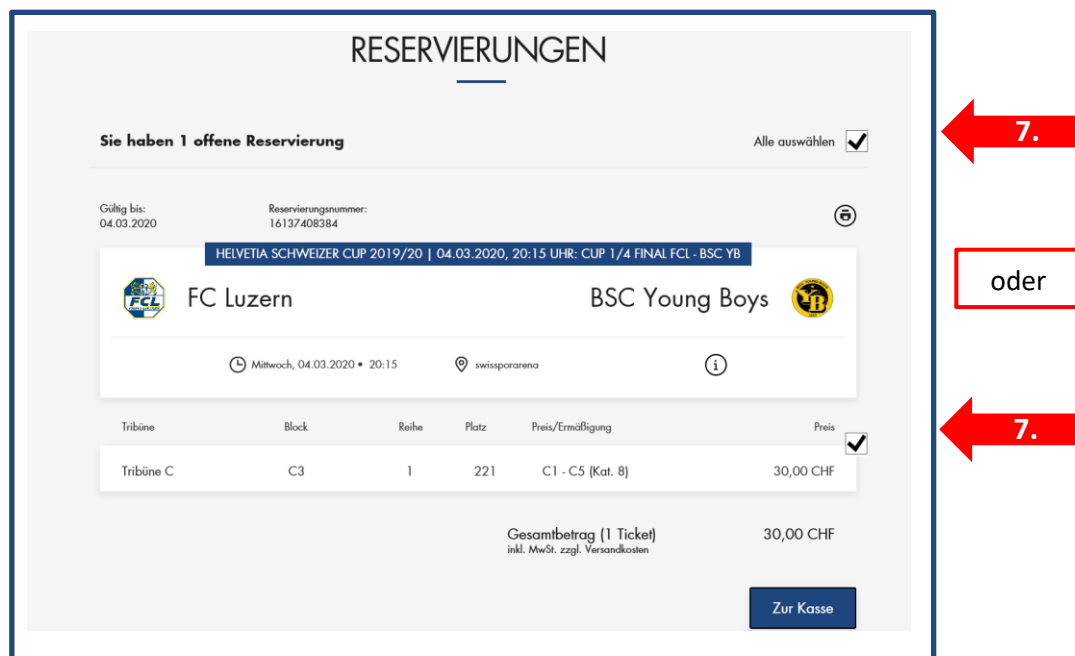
RESERVIERUNGEN

Sie haben 1 offene Reservierung

Alle auswählen

7.

Gültig bis:
04.03.2020

Reservierungsnummer:
16137408384

HELVETIA SCHWEIZER CUP 2019/20 | 04.03.2020, 20:15 UHR: CUP 1/4 FINAL FCL - BSC YB

oder

FCL

FC Luzern

BSC Young Boys

YB

Mittwoch, 04.03.2020 • 20:15

swissporarena

| Tribüne | Block | Reihe | Platz | Preis/Ermäßigung | Preis |
|---|---|---|---|---|---|
| Tribüne C | C3 | 1 | 221 | C1 - C5 (Kat. 8) | 30,00 CHF |

7.

Gesamtbetrag (1 Ticket)
inkl. MwSt. zzgl. Versandkosten

30,00 CHF

Zur Kasse